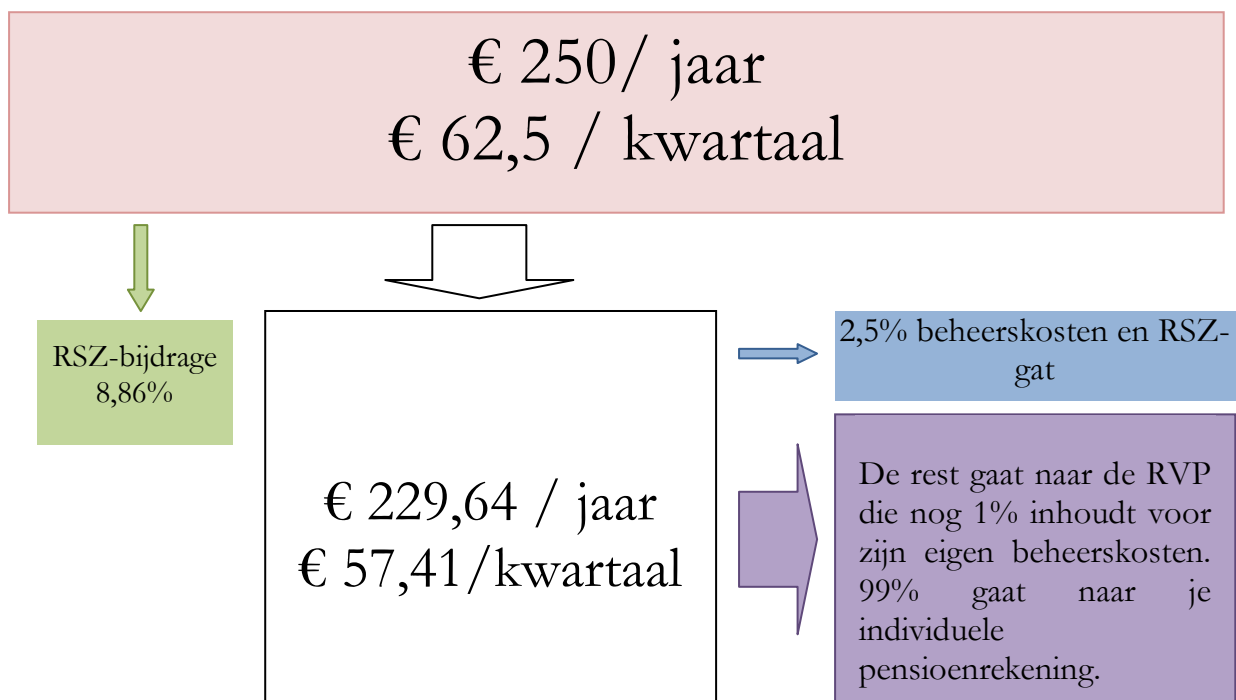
€ 250/ jaar
€ 62,5 / kwartaal

RSZ-bijdrage 8,86%

€ 229,64 / jaar
€ 57,41/kwartaal

2,5% beheerskosten en RSZ-gat

De rest gaat naar de RVP die nog 1% inhoudt voor zijn eigen beheerskosten. 99% gaat naar je individuele pensioenrekening.